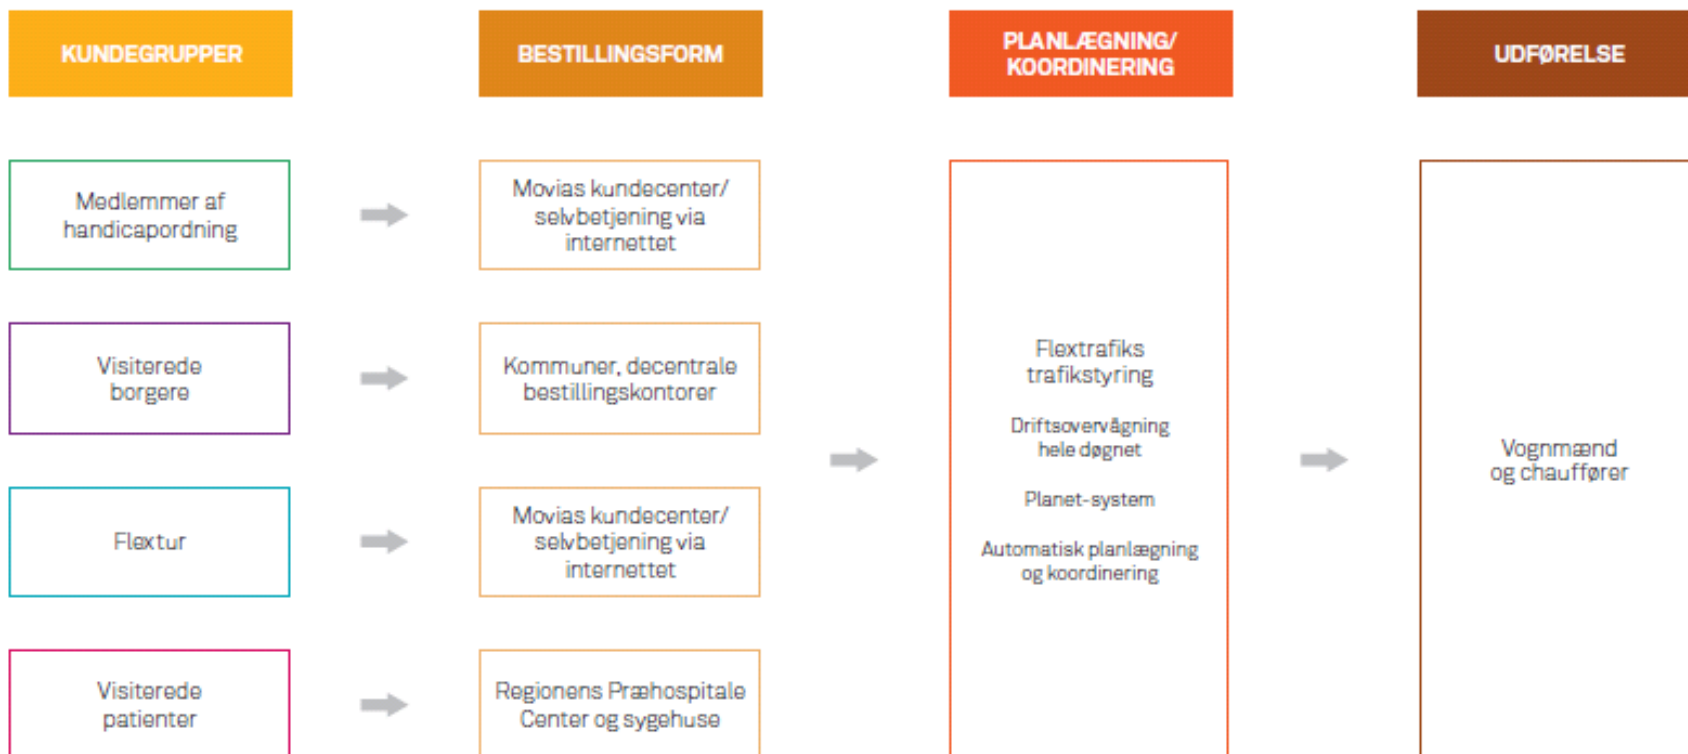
KUNDEGRUPPER

BESTILLINGSFORM

PLANLÆGNING/ KOORDINERING

UDFØRELSE

Medlemmer af handicapordning

Movias kundecenter/ selvbetjening via internettet

Visiterede borgere

Kommuner, decentrale bestillingskontorer

Flextur

Movias kundecenter/ selvbetjening via internettet

Visiterede patienter

Regionens Præhospitale Center og sygehuse

Flextrafiks trafikstyring

Driftsovervågning hele døgnet

Planet-system

Automatisk planlægning og koordinering

Vognmænd og chauffører